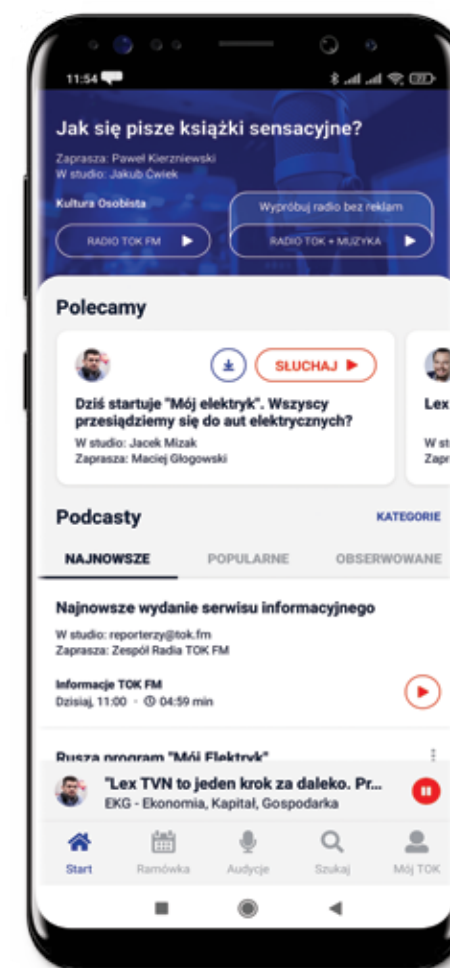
11:54

Jak się pisze książki sensacyjne?

Zaprasza: Paweł Kierzniewski
W studio: Jakub Ćwiek

Kultura Osobista

Wypróbuj radio bez reklam

RADIO TOK FM ▶

RADIO TOK + MUZYKA ▶

Polecamy

SŁUCHAJ ▶

Dziś startuje "Mój elektryk". Wszyscy przesiądziemy się do aut elektrycznych?

W studio: Jacek Mizak
Zaprasza: Maciej Głogowski

Lex

W st
Zap

Podcasty

KATEGORIE

NAJNOWSZE

POPULARNE

OBSERWOWANE

Najnowsze wydanie serwisu informacyjnego

W studio: reporterzy@tok.fm
Zaprasza: Zespół Radia TOK FM

Informacje TOK FM
Dzisiaj, 11:00 · 04:59 min

Rusza program "Mój Elektryk"

"Lex TVN to jeden krok za daleko. Pr...
EKG - Ekonomia, Kapitał, Gospodarka

Start

Ramówka

Audycje

Szukaj

Mój TOK